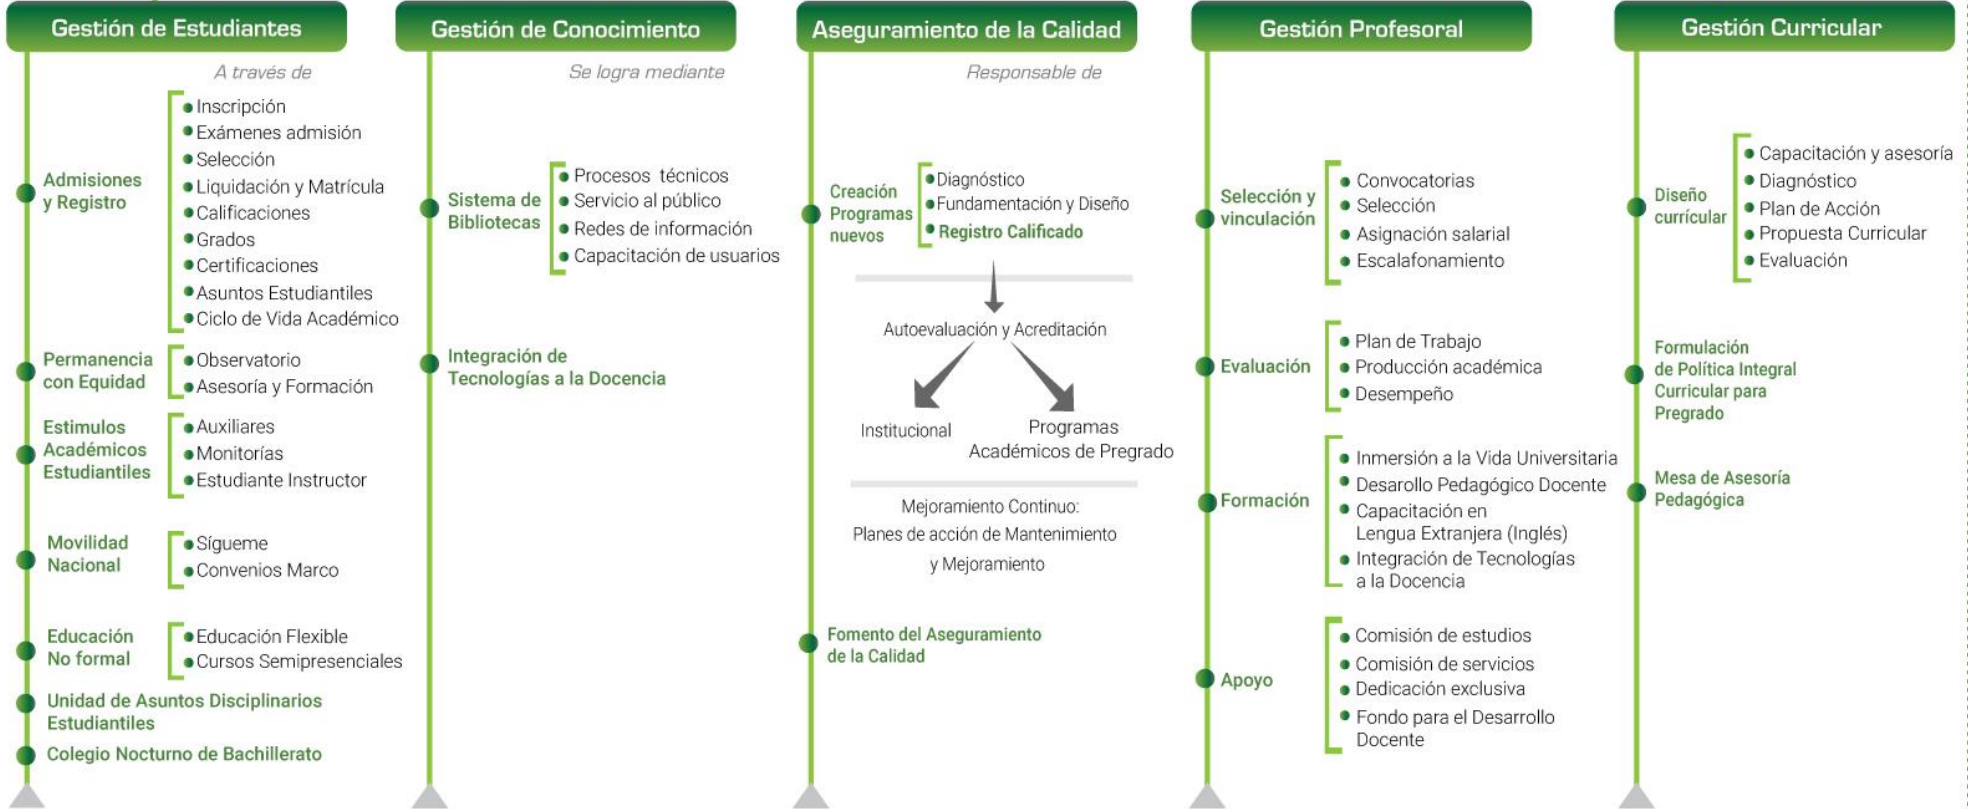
Gestión de Estudiantes

A través de

Admisiones y Registro
- Inscripción
- Exámenes admisión
- Selección
- Liquidación y Matrícula
- Calificaciones
- Grados
- Certificaciones
- Asuntos Estudiantiles
- Ciclo de Vida Académico

Permanencia con Equidad
- Observatorio
- Asesoría y Formación

Estimulos Académicos Estudiantiles
- Auxiliares
- Monitorías
- Estudiante Instructor

Movilidad Nacional
- Sígueme
- Convenios Marco

Educación No formal
- Educación Flexible
- Cursos Semipresenciales

Unidad de Asuntos Disciplinarios Estudiantiles

Colegio Nocturno de Bachillerato

Gestión de Conocimiento

Se logra mediante

Sistema de Bibliotecas
- Procesos técnicos
- Servicio al público
- Redes de información
- Capacitación de usuarios

Integración de Tecnologías a la Docencia

Aseguramiento de la Calidad

Responsable de

Creación Programas nuevos
- Diagnóstico
- Fundamentación y Diseño
- Registro Calificado

Autoevaluación y Acreditación

Institucional

Programas Académicos de Pregrado

Mejoramiento Continuo: Planes de acción de Mantenimiento y Mejoramiento

Fomento del Aseguramiento de la Calidad

Gestión Profesoral

Selección y vinculación
- Convocatorias
- Selección
- Asignación salarial
- Escalafonamiento

Evaluación
- Plan de Trabajo
- Producción académica
- Desempeño

Formación
- Inmersión a la Vida Universitaria
- Desarollo Pedagógico Docente
- Capacitación en Lengua Extranjera (Inglés)
- Integración de Tecnologías a la Docencia

Apoyo
- Comisión de estudios
- Comisión de servicios
- Dedicación exclusiva
- Fondo para el Desarrollo Docente

Gestión Curricular

Diseño curricular
- Capacitación y asesoría
- Diagnóstico
- Plan de Acción
- Propuesta Curricular
- Evaluación

Formulación de Política Integral Curricular para Pregrado

Mesa de Asesoría Pedagógica